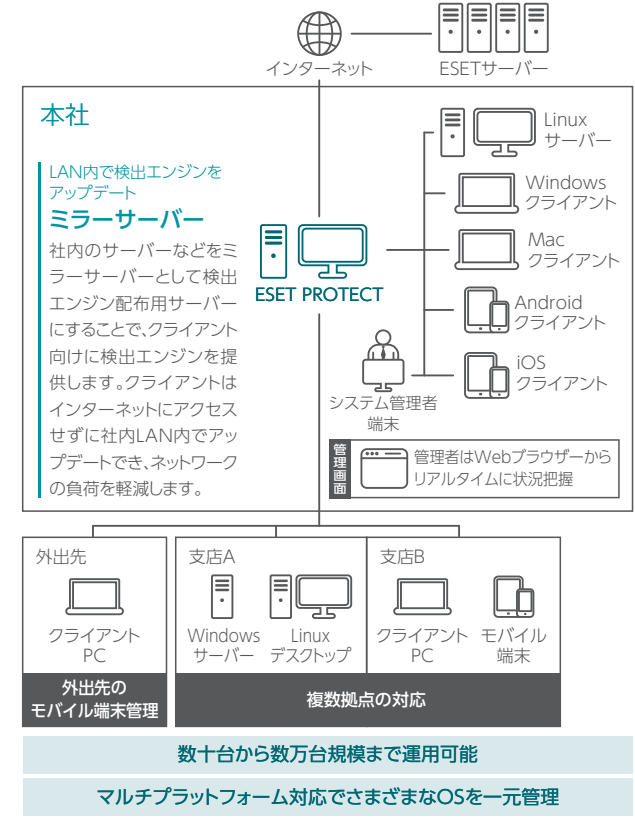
インターネット

ESETサーバー

本社

LAN内で検出エンジンをアップデート

ミラーサーバー

社内のサーバーなどをミラーサーバーとして検出エンジン配布用サーバーにすることで、クライアント向けに検出エンジンを提供します。クライアントはインターネットにアクセスせずに社内LAN内でアップデートでき、ネットワークの負荷を軽減します。

ESET PROTECT

Linux
サーバー

Windows
クライアント

Mac
クライアント

Android
クライアント

iOS
クライアント

システム管理者
端末

管理画面

管理者はWebブラウザーから
リアルタイムに状況把握

外出先

クライアント
PC

外出先の
モバイル端末管理

支店A

Windows
サーバー

Linux
デスクトップ

支店B

クライアント
PC

モバイル
端末

複数拠点の対応

数十台から数万台規模まで運用可能

マルチプラットフォーム対応でさまざまなOSを一元管理